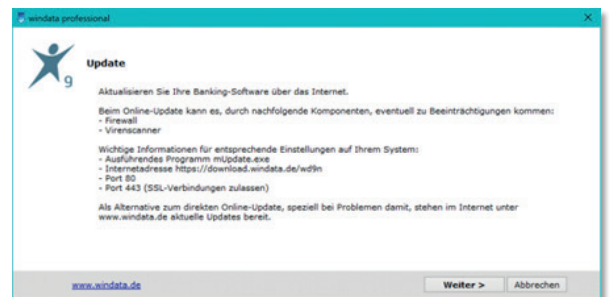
windata professional

9

Update

Aktualisieren Sie Ihre Banking-Software über das Internet.

Beim Online-Update kann es, durch nachfolgende Komponenten, eventuell zu Beeinträchtigungen kommen:
- Firewall
- Virenscanner

Wichtige Informationen für entsprechende Einstellungen auf Ihrem System:
- Ausführendes Programm mUpdate.exe
- Internetadresse https://download.windata.de/wd9n
- Port 80
- Port 443 (SSL-Verbindungen zulassen)

Als Alternative zum direkten Online-Update, speziell bei Problemen damit, stehen im Internet unter www.windata.de aktuelle Updates bereit.

www.windata.de

Weiter >

Abbrechen